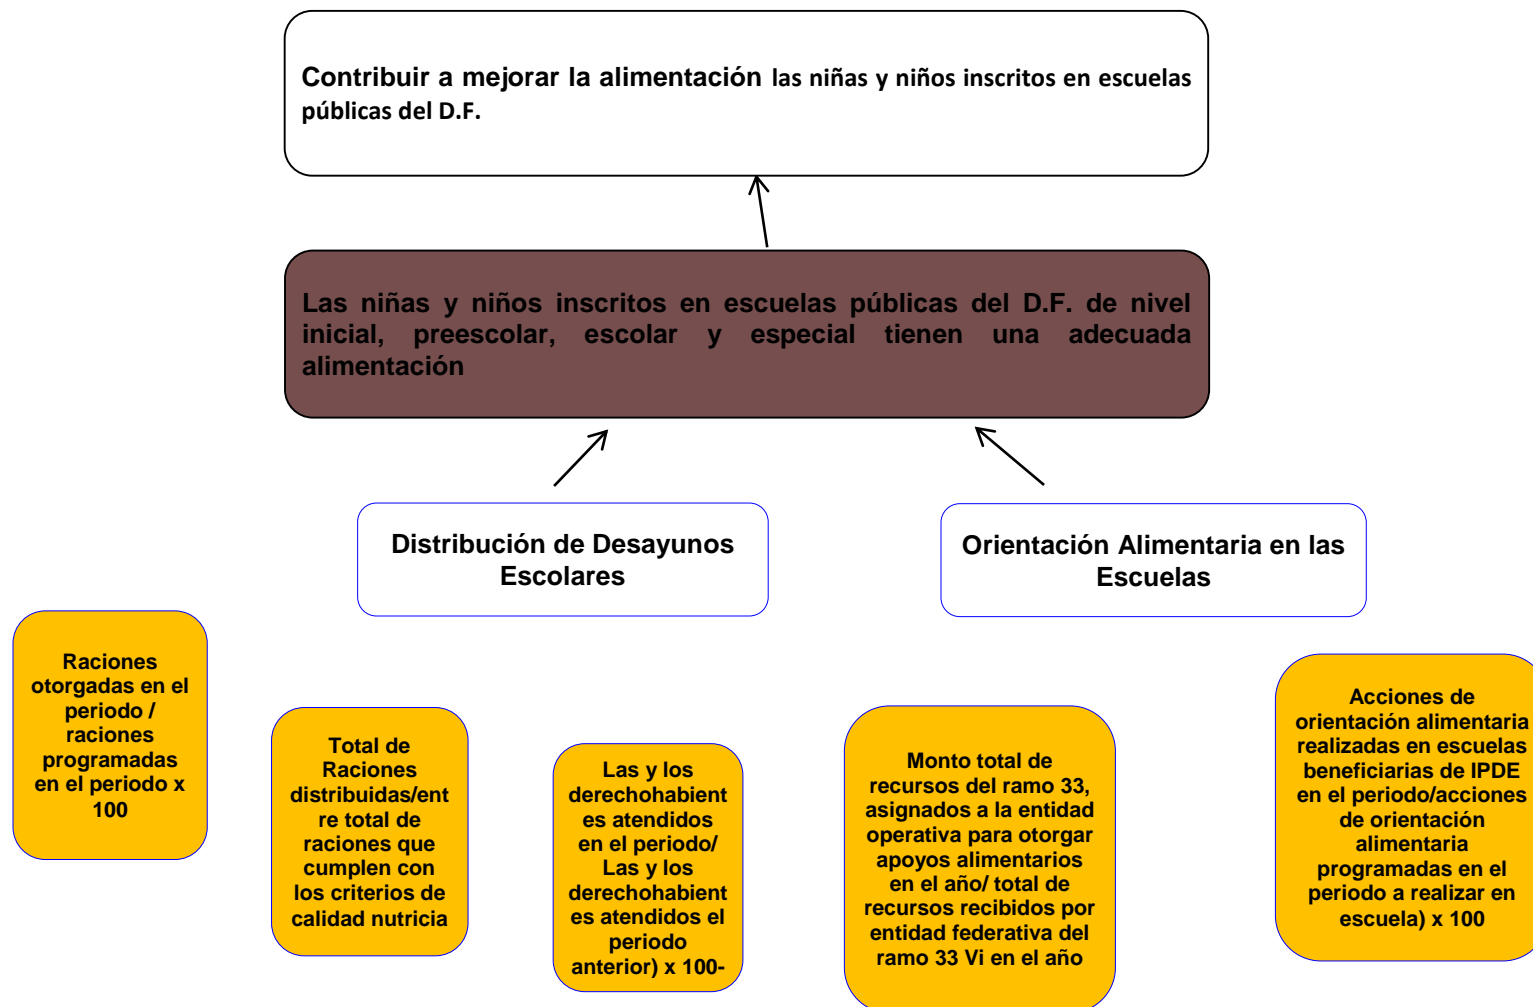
Contribuir a mejorar la alimentación las niñas y niños inscritos en escuelas públicas del D.F.

Las niñas y niños inscritos en escuelas públicas del D.F. de nivel inicial, preescolar, escolar y especial tienen una adecuada alimentación

Distribución de Desayunos Escolares

Orientación Alimentaria en las Escuelas

Raciones otorgadas en el periodo / raciones programadas en el periodo x 100

Total de Raciones distribuidas/entre total de raciones que cumplen con los criterios de calidad nutricia

Las y los derechohabientes atendidos en el periodo/ Las y los derechohabientes atendidos el periodo anterior) x 100-

Monto total de recursos del ramo 33, asignados a la entidad operativa para otorgar apoyos alimentarios en el año/ total de recursos recibidos por entidad federativa del ramo 33 Vi en el año

Acciones de orientación alimentaria realizadas en escuelas beneficiarias de IPDE en el periodo/acciones de orientación alimentaria programadas en el periodo a realizar en escuela) x 100